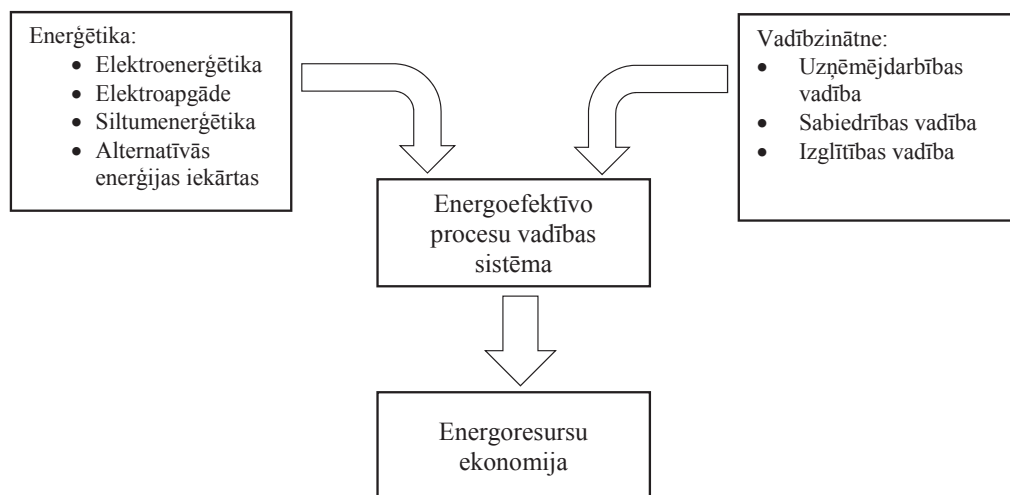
Enerģētika:
- Elektroenerģētika
- Elektroapgāde
- Siltumenerģētika
- Alternatīvās enerģijas iekārtas

Vadībzinātne:
- Uzņēmējdarbības vadība
- Sabiedrības vadība
- Izglītības vadība

Energoefektīvo procesu vadības sistēma

Energoresursu ekonomija